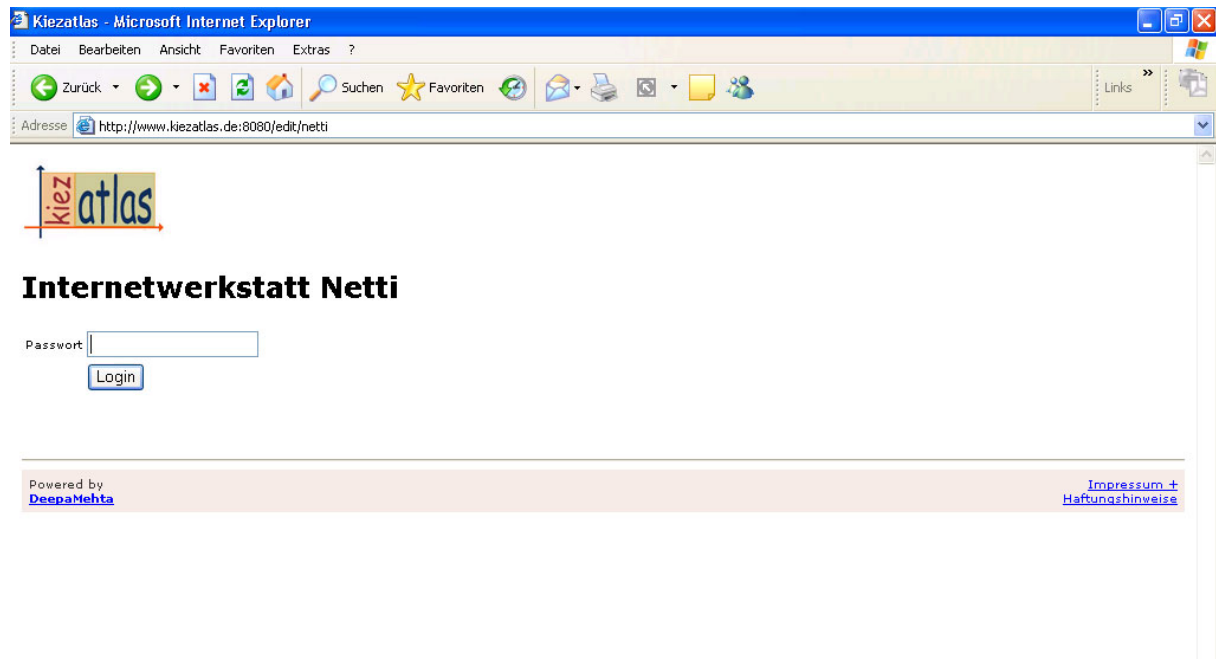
Kiezatlas - Microsoft Internet Explorer

Datei Bearbeiten Ansicht Favoriten Extras ?

Zurück Suchen Favoriten Links

Adresse http://www.kiezatlas.de:8080/edit/netti

kiez atlas

Internetwerkstatt Netti

Passwort

Login

Powered by
DeepaMehta

Impressum +
Haftungshinweise